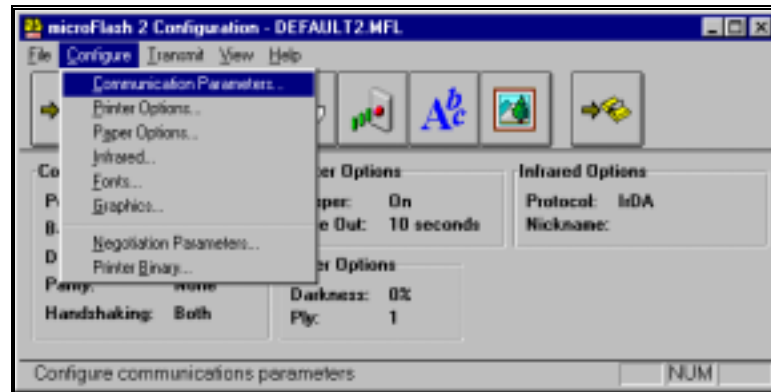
microFlash 2 Configuration - DEFAULT2.MFL

File Configure Transmit View Help

Communication Parameters...
Printer Options...
Paper Options...
Infrared...
Fonts...
Graphics...
Negotiation Parameters...
Printer Binary...

Co
P
B
D
Parity: None
Handshaking: Both

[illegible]er Options
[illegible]per: On
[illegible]e Out: 10 seconds

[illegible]er Options
Darkness: 0%
Ply: 1

Infrared Options
Protocol: IrDA
Nickname:

Configure communications parameters
NUM